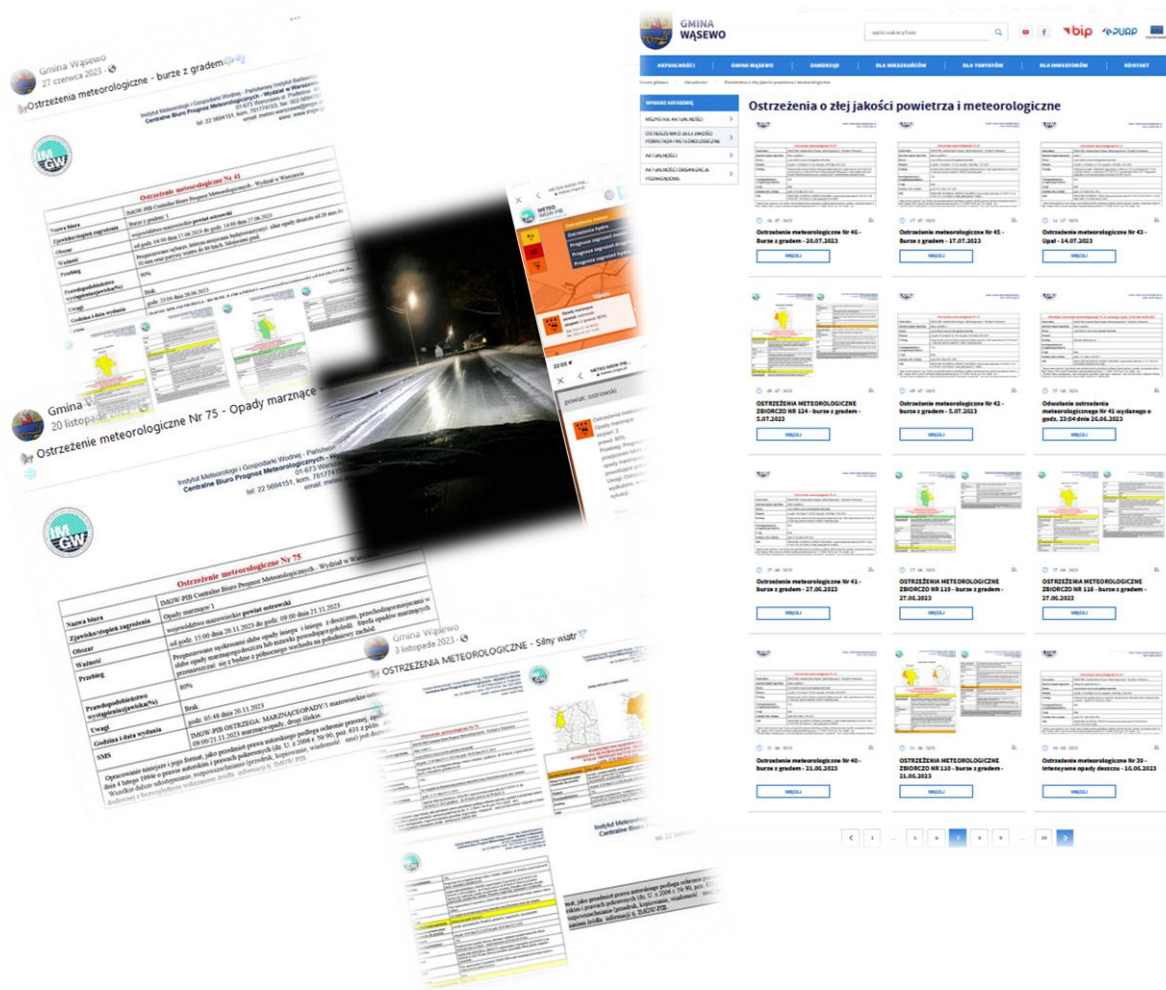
Gmina Wąsewo
27 czerwca 2023 ·
Ostrzeżenia meteorologiczne - burze z gradem

Instytut Meteorologii i Gospodarki Wodnej - Państwowy Instytut Badawczy
Centralne Biuro Prognoz Meteorologicznych - Wydział w Warszawie
01-673 Warszawa ul. Podleśna 61
tel: 22 5694151, kom. 701779153, fax: 22 5694...
email: meteo.warszawa@imgw.pl
www.imgw.pl

Ostrzeżenie meteorologiczne Nr 41

| Nazwa biura | IMGW-PIB Centralne Biuro Prognoz Meteorologicznych - Wydział w Warszawie |
|---|---|
| Zjawisko/stopień zagrożenia | Burze z gradem/ 1 |
| Obszar | województwo mazowieckie powiat ostrowski |
| Ważność | od godz. 14:00 dnia 27.06.2023 do godz. 14:00 dnia 27.06.2023 |
| Przebieg | Prognozuje się wystąpienie burz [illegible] |
| Prawdopodobieństwo wystąpienia(%) | 80% |
| Uwagi | Brak |
| Godzina i data wydania | godz. 13:58 dnia 26.06.2023 |

Gmina Wąsewo
20 listopada 2023 ·
Ostrzeżenie meteorologiczne Nr 75 - Opady marznące

Instytut Meteorologii i Gospodarki Wodnej - Państwowy Instytut Badawczy
Centralne Biuro Prognoz Meteorologicznych - Wydział w Warszawie
01-673 Warszawa
tel: 22 5694151, kom. 701779153
email: meteo...

Ostrzeżenie meteorologiczne Nr 75

| Nazwa biura | IMGW-PIB Centralne Biuro Prognoz Meteorologicznych - Wydział w Warszawie |
|---|---|
| Zjawisko/stopień zagrożenia | Opady marznące/ 1 |
| Obszar | województwo mazowieckie powiat ostrowski |
| Ważność | od godz. 15:00 dnia 20.11.2023 do godz. 09:00 dnia 21.11.2023 |
| Przebieg | Prognozowane są słabe opady marznącego deszczu lub mżawki powodujące gołoledź. Strefa opadów marznących przemieszczać się będzie z północnego wschodu na południowy zachód. |
| Prawdopodobieństwo wystąpienia(%) | 80% |
| Uwagi | Brak |
| Godzina i data wydania | godz. 05:48 dnia 20.11.2023 |
| SMS | IMGW-PIB OSTRZEGA: MARZNĄCE OPADY/1 mazowieckie od 15:00 20.11 do 09:00 21.11.2023 marznące opady, drogi śliskie |

Opracowanie niniejsze i jego format, jako przedmiot prawa autorskiego podlega ochronie prawnej, zgodnie z przepisami ustawy z dnia 4 lutego 1994r o prawie autorskim i prawach pokrewnych (dz. U. z 2006 r. Nr 90, poz. 631 z późn. zm.). Wszelkie dalsze udostępnianie, rozpowszechnianie (przedruk, kopiowanie, wiadomość sms) jest dozwolone wyłącznie w formie dosłownej z bezwzględnym wskazaniem źródła informacji tj. IMGW-PIB.

METEO IMGW-PIB
Ostrzeżenia

powiat: ostrowski

Gmina Wąsewo
3 listopada 2023 ·
OSTRZEŻENIA METEOROLOGICZNE - Silny wiatr

Instytut Meteorologii
Centralne Biuro

GMINA WĄSEWO
wpisz szukaną frazę
bip ePUAP

AKTUALNOŚCI | GMINA WĄSEWO | SAMORZĄD | DLA MIESZKAŃCÓW | DLA TURYSTÓW | DLA INWESTORÓW | KONTAKT

Strona główna > Aktualności > Ostrzeżenia o złej jakości powietrza i meteorologiczne

WYBIERZ KATEGORIĘ
WSZYSTKIE AKTUALNOŚCI
OSTRZEŻENIA O ZŁEJ JAKOŚCI POWIETRZA I METEOROLOGICZNE
AKTUALNOŚCI
AKTUALNOŚCI ORGANIZACJA POZARZĄDOWE

Ostrzeżenia o złej jakości powietrza i meteorologiczne

Ostrzeżenie meteorologiczne Nr 46 - Burze z gradem - 20.07.2023
WIĘCEJ
Ostrzeżenie meteorologiczne Nr 45 - Burze z gradem - 17.07.2023
WIĘCEJ
Ostrzeżenie meteorologiczne Nr 43 - Upał - 14.07.2023
WIĘCEJ
OSTRZEŻENIE METEOROLOGICZNE ZBIORCZO NR 124 - burze z gradem - 5.07.2023
WIĘCEJ
Ostrzeżenie meteorologiczne Nr 42 - burze z gradem - 5.07.2023
WIĘCEJ
Odwołanie ostrzeżenia meteorologicznego Nr 41 wydanego o godz. 23:04 dnia 26.06.2023
WIĘCEJ
Ostrzeżenie meteorologiczne Nr 41 - burze z gradem - 27.06.2023
WIĘCEJ
OSTRZEŻENIA METEOROLOGICZNE ZBIORCZO NR 119 - burze z gradem - 27.06.2023
WIĘCEJ
OSTRZEŻENIA METEOROLOGICZNE ZBIORCZO NR 118 - burze z gradem - 27.06.2023
WIĘCEJ
Ostrzeżenie meteorologiczne Nr 40 - burze z gradem - 21.06.2023
WIĘCEJ
OSTRZEŻENIA METEOROLOGICZNE ZBIORCZO NR 110 - burze z gradem - 21.06.2023
WIĘCEJ
Ostrzeżenie meteorologiczne Nr 39 - intensywne opady deszczu - 16.06.2023
WIĘCEJ

< 1 ... 5 6 7 8 9 ... 20 >